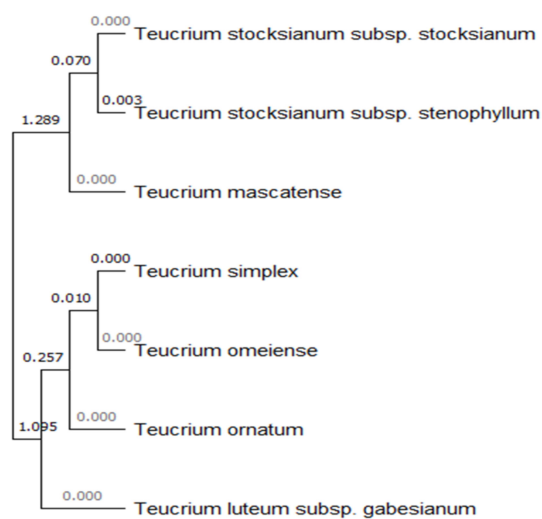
0.000
Teucrium stocksianum subsp. stocksianum
0.070
0.003
Teucrium stocksianum subsp. stenophyllum
1.289
0.000
Teucrium mascatense
0.000
Teucrium simplex
0.010
0.000
Teucrium omeiense
0.257
0.000
Teucrium ornatum
1.095
0.000
Teucrium luteum subsp. gabesianum